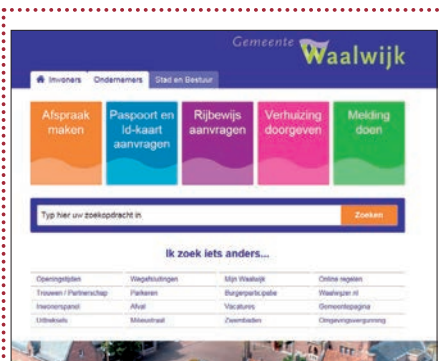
Gemeente Waalwijk

Inwoners | Ondernemers | Stad en Bestuur

Afspraak maken

Paspoort en Id-kaart aanvragen

Rijbewijs aanvragen

Verhuizing doorgeven

Melding doen

Typ hier uw zoekopdracht in

Zoeken

Ik zoek iets anders...

| Openingstijden | Wegafsluitingen | Mijn Waalwijk | Online regelen |
|---|---|---|---|
| Trouwen / Partnerschap | Parkeren | Burgerparticipatie | Waalwijzer.nl |
| Inwonerspanel | Afval | Vacatures | Gemeentepagina |
| Uittreksels | Milieustraat | Zwembaden | Omgevingsvergunning |